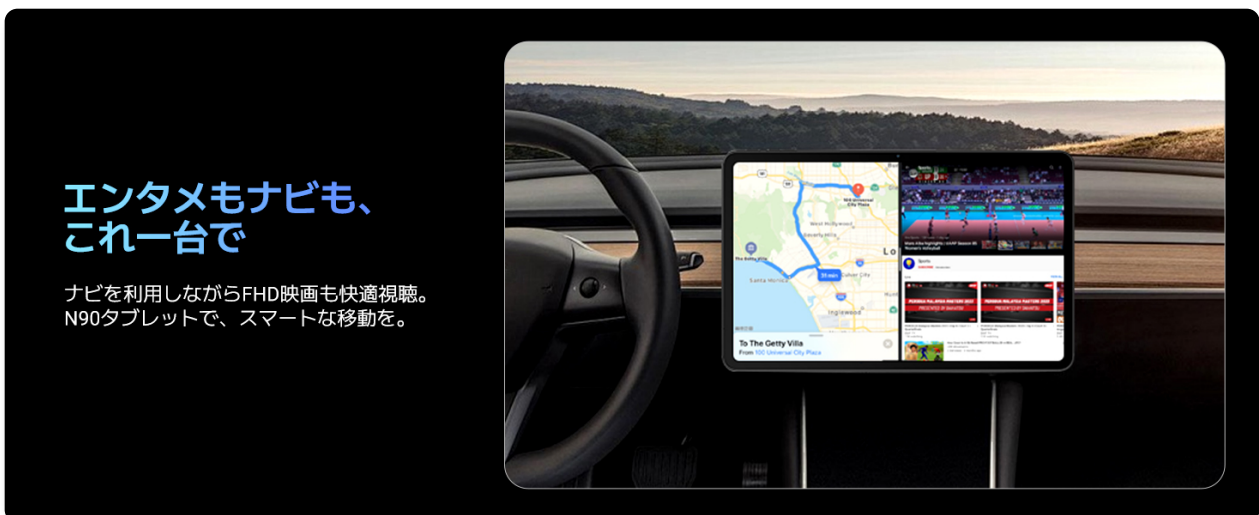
エンタメもナビも、
これ一台で

ナビを利用しながらFHD映画も快適視聴。
N90タブレットで、スマートな移動を。

To The Getty Villa
From 100 Universal City Plaza

31 min

Santa Monica

Inglewood

Culver City

West Hollywood

Beverly Hills

The Getty Villa

Sports

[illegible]